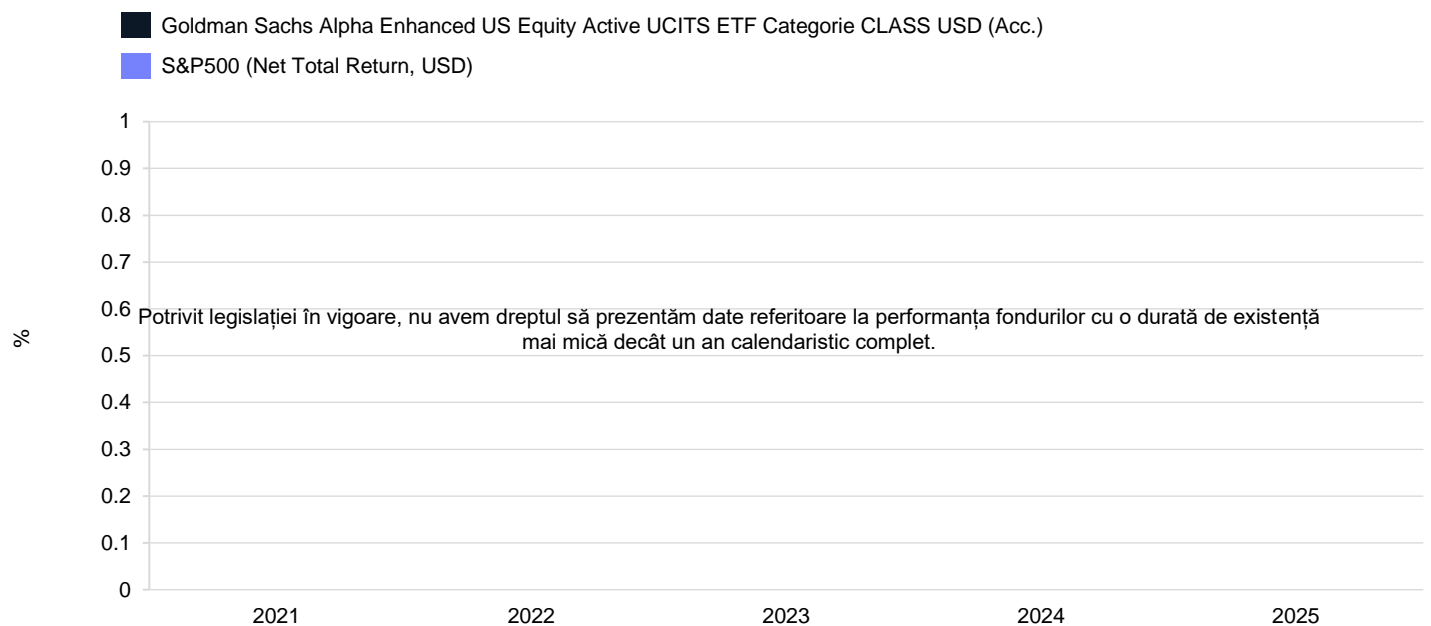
Goldman Sachs Alpha Enhanced US Equity Active UCITS ETF Categorie CLASS USD (Acc.)

S&P500 (Net Total Return, USD)

%

1
0.9
0.8
0.7
0.6
0.5
0.4
0.3
0.2
0.1
0

Potrivit legislației în vigoare, nu avem dreptul să prezentăm date referitoare la performanța fondurilor cu o durată de existență mai mică decât un an calendaristic complet.

2021
2022
2023
2024
2025